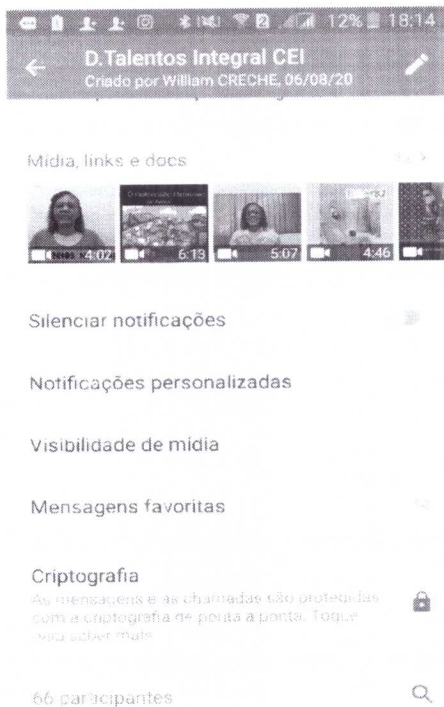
12% 18:14
D.Talentos Integral CEI
Criado por William CRECHE, 06/08/20

Mídia, links e docs
4:02
6:13
5:07
4:46

Silenciar notificações

Notificações personalizadas

Visibilidade de mídia

Mensagens favoritas

Criptografia
As mensagens e as chamadas são protegidas com a criptografia de ponta a ponta. Toque para saber mais.

66 participantes